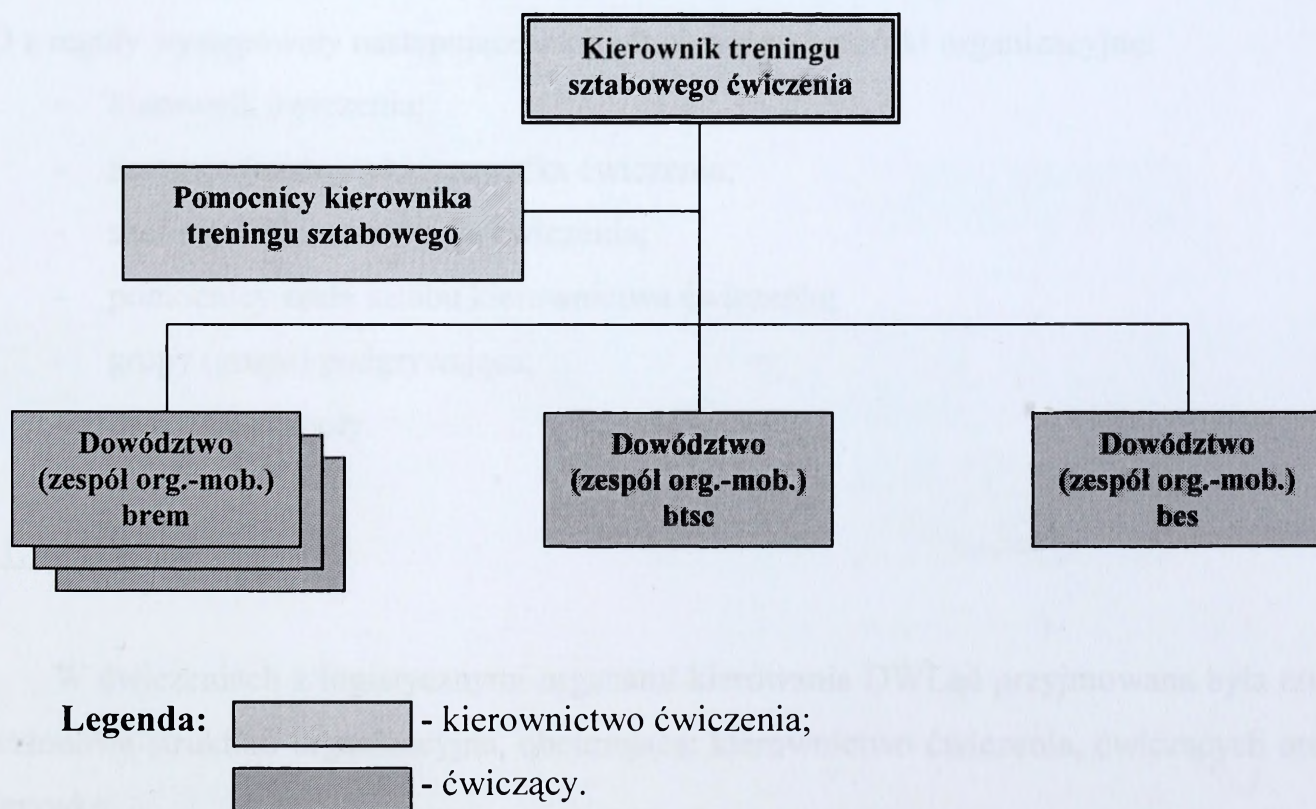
Kierownik treningu sztabowego ćwiczenia

Pomocnicy kierownika treningu sztabowego

Dowództwo (zespól org.-mob.) brem

Dowództwo (zespól org.-mob.) btsc

Dowództwo (zespól org.-mob.) bes

Legenda: - kierownictwo ćwiczenia;

- ćwiczący.